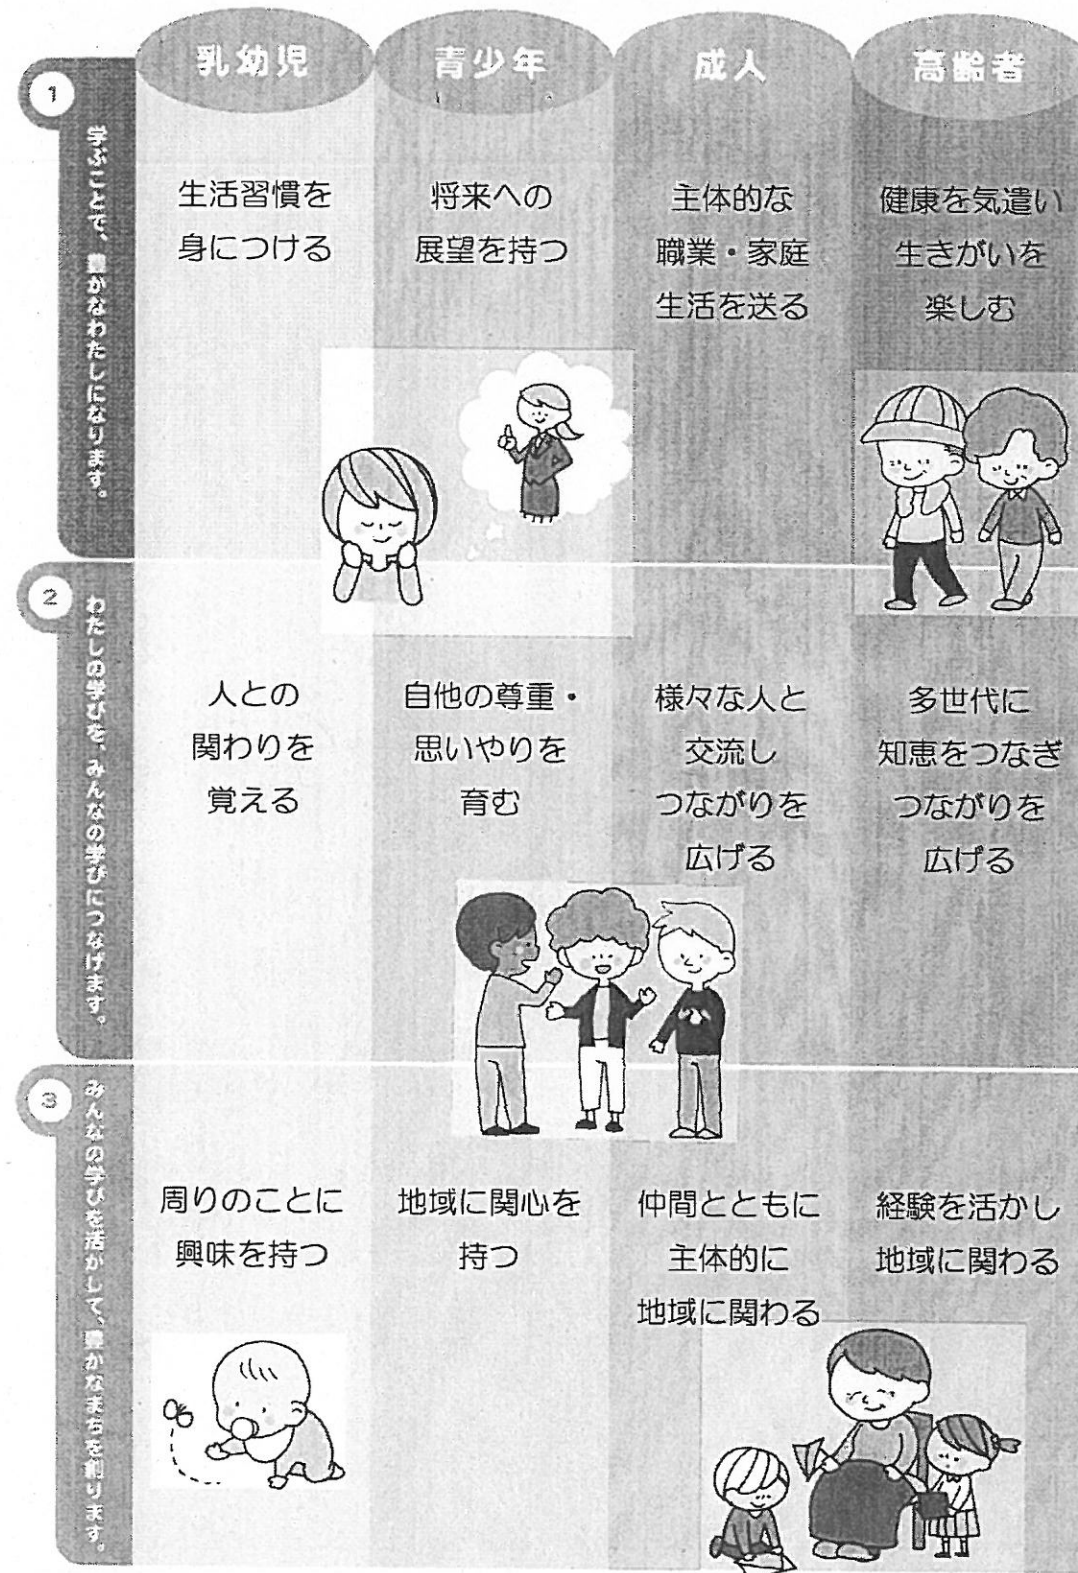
| | 乳幼児 | 青少年 | 成人 | 高齢者 |
|---|---|---|---|---|
| 1 学ぶことで、豊かなわたしになります。 | 生活習慣を身につける | 将来への展望を持つ | 主体的な職業・家庭生活を送る | 健康を気遣い生きがいを楽しむ |
| 2 わたしの学びを、みんなの学びにつなげます。 | 人との関わりを覚える | 自他の尊重・思いやりを育む | 様々な人と交流しつながりを広げる | 多世代に知恵をつなぎつながりを広げる |
| 3 みんなの学びを活かして、豊かなまちを創ります。 | 周りのことに興味を持つ | 地域に関心を持つ | 仲間とともに主体的に地域に関わる | 経験を活かし地域に関わる |